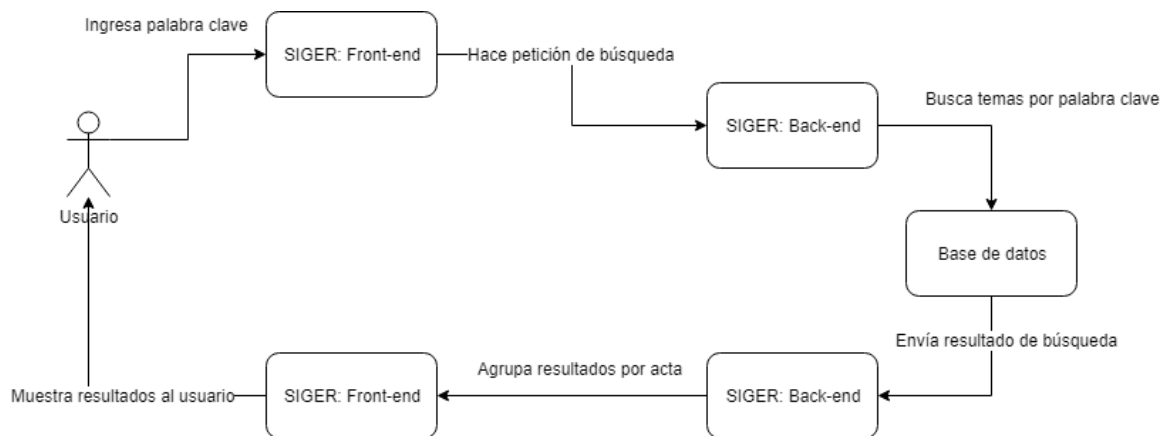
Ingresa palabra clave

SIGER: Front-end

Hace petición de búsqueda

Usuario

SIGER: Back-end

Busca temas por palabra clave

Base de datos

Envía resultado de búsqueda

SIGER: Back-end

Agrupa resultados por acta

SIGER: Front-end

Muestra resultados al usuario